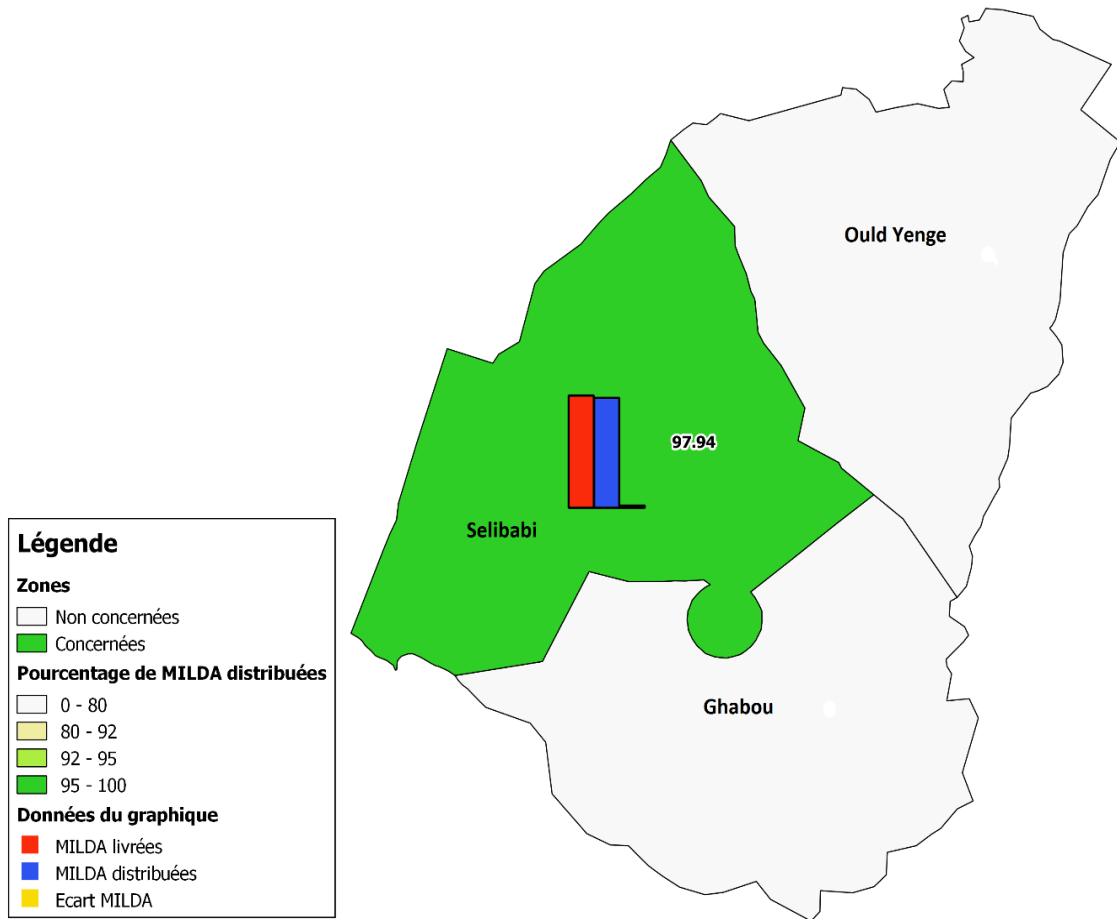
Ould Yenge

97.94

Selibabi

Ghabou

Légende

Zones

Non concernées

Concernées

Pourcentage de MILDA distribuées

0 - 80

80 - 92

92 - 95

95 - 100

Données du graphique

MILDA livrées

MILDA distribuées

Ecart MILDA